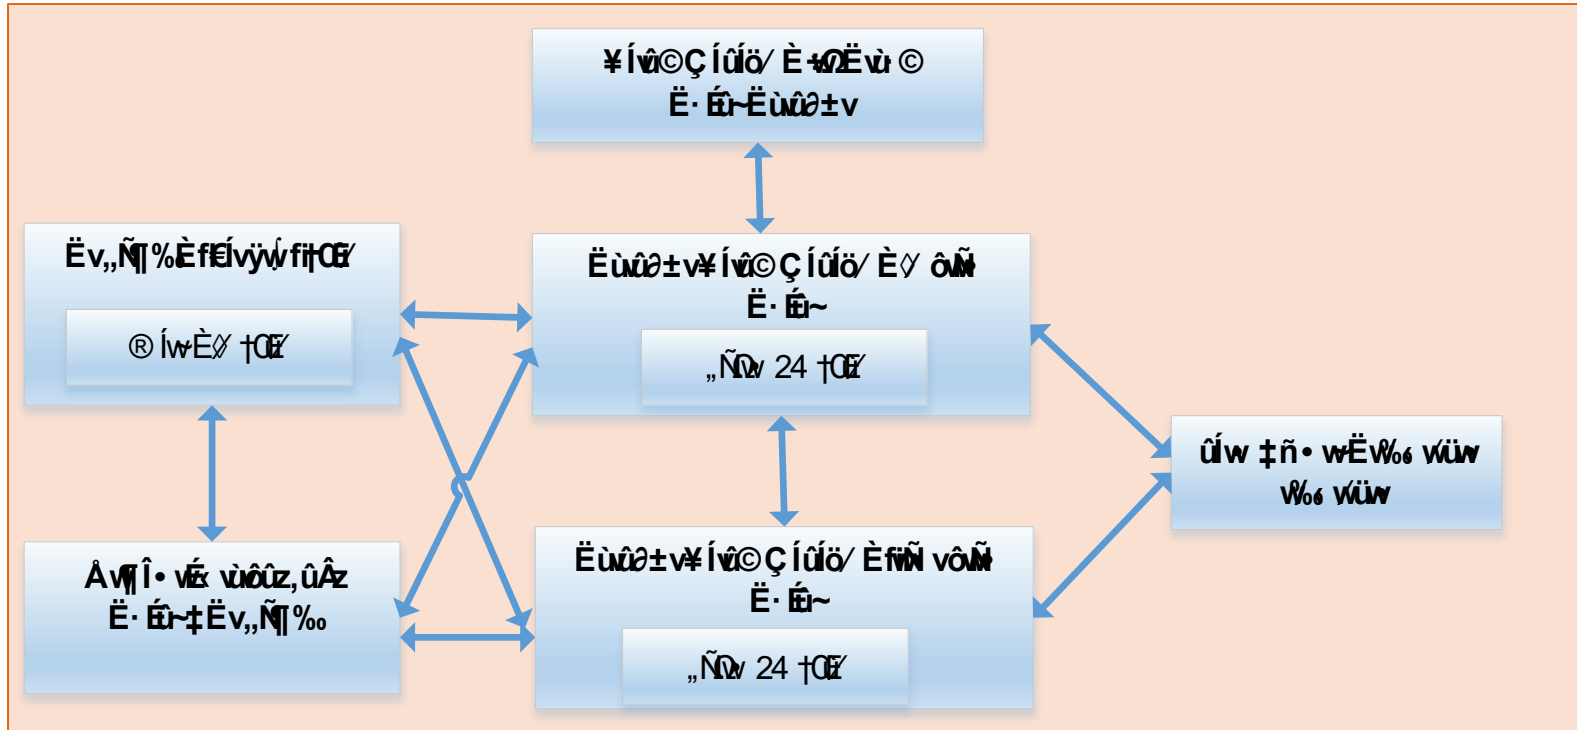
¥Íù©ÇÍûÍö⁄ È+ŵΩËvù ©
Ë· Éû~ËùŵÛ∂±v

Ëv„Ñ¶%ÈfÉÍvÿŵ⁄fi†ŒÉ⁄

® ÍwÈ⁄ †ŒÉ⁄

ËùŵÛ∂±v¥Íù©ÇÍûÍö⁄ È⁄ ôŵÑ
Ë· Éû~

„ÑΩv 24 †ŒÉ⁄

ûÍw ‡ñ• wË‰ wûw
‰ wûw

Åw¶Î• vÉx vùôûz‚ûÂz
Ë· Éû~‡Ëv„Ñ¶‰

ËùŵÛ∂±v¥Íù©ÇÍûÍö⁄ ÈfiÑ vôŵÑ
Ë· Éû~

„ÑΩv 24 †ŒÉ⁄